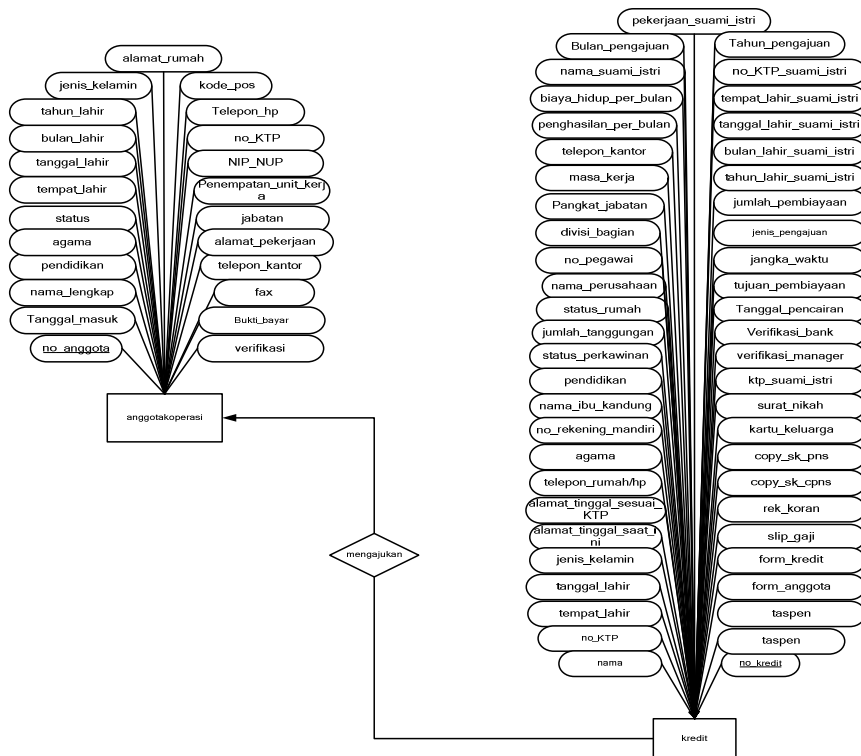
alamat_rumah
jenis_kelamin
kode_pos
tahun_lahir
Telepon_hp
bulan_lahir
no_KTP
tanggal_lahir
NIP_NUP
tempat_lahir
Penempatan_unit_kerja
status
jabatan
agama
alamat_pekerjaan
pendidikan
telepon_kantor
nama_lengkap
fax
Tanggal_masuk
Bukti_bayar
no_anggota
verifikasi

anggotakoperasi

mengajukan

pekerjaan_suami_istri
Bulan_pengajuan
Tahun_pengajuan
nama_suami_istri
no_KTP_suami_istri
biaya_hidup_per_bulan
tempat_lahir_suami_istri
penghasilan_per_bulan
tanggal_lahir_suami_istri
telepon_kantor
bulan_lahir_suami_istri
masa_kerja
tahun_lahir_suami_istri
Pangkat_jabatan
jumlah_pembiayaan
divisi_bagian
jenis_pengajuan
no_pegawai
jangka_waktu
nama_perusahaan
tujuan_pembiayaan
status_rumah
Tanggal_pencairan
jumlah_tanggungan
Verifikasi_bank
status_perkawinan
verifikasi_manager
pendidikan
ktp_suami_istri
nama_ibu_kandung
surat_nikah
no_rekening_mandiri
kartu_keluarga
agama
copy_sk_pns
telepon_rumah/hp
copy_sk_cpns
alamat_tinggal_sesuai_KTP
rek_koran
alamat_tinggal_saat_ini
slip_gaji
jenis_kelamin
form_kredit
tanggal_lahir
form_anggota
tempat_lahir
taspen
no_KTP
taspen
nama
no_kredit

kredit